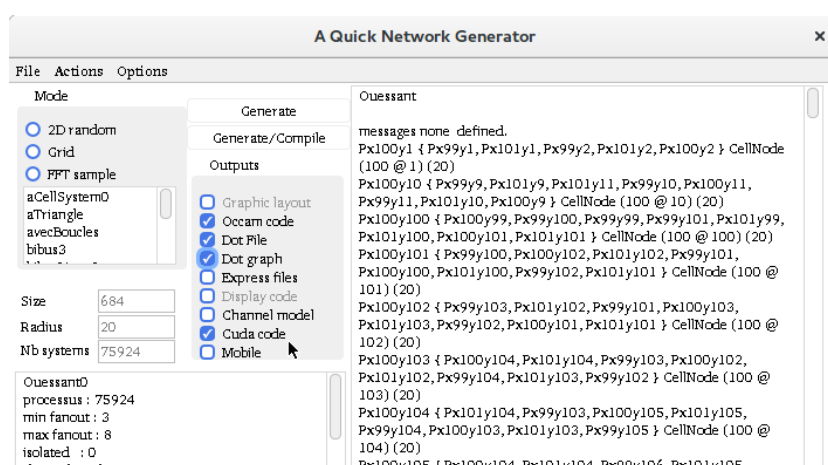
A Quick Network Generator

×

File Actions Options

Mode

2D random
Grid
FFT sample

aCellSystem0
aTriangle
avecBoucles
bibus3

Size 684
Radius 20
Nb systems 75924

Generate
Generate/Compile
Outputs

Graphic layout
Occam code
Dot File
Dot graph
Express files
Display code
Channel model
Cuda code
Mobile

Ouessant0
processus : 75924
min fanout : 3
max fanout : 8
isolated : 0

Ouessant

messages none defined.
Px100y1 { Px99y1, Px101y1, Px99y2, Px101y2, Px100y2 } CellNode (100 @ 1) (20)
Px100y10 { Px99y9, Px101y9, Px101y11, Px99y10, Px100y11, Px99y11, Px101y10, Px100y9 } CellNode (100 @ 10) (20)
Px100y100 { Px100y99, Px99y100, Px99y99, Px99y101, Px101y99, Px101y100, Px100y101, Px101y101 } CellNode (100 @ 100) (20)
Px100y101 { Px99y100, Px100y102, Px101y102, Px99y101, Px100y100, Px101y100, Px99y102, Px101y101 } CellNode (100 @ 101) (20)
Px100y102 { Px99y103, Px101y102, Px99y101, Px100y103, Px101y103, Px99y102, Px100y101, Px101y101 } CellNode (100 @ 102) (20)
Px100y103 { Px100y104, Px101y104, Px99y103, Px100y102, Px101y102, Px99y104, Px101y103, Px99y102 } CellNode (100 @ 103) (20)
Px100y104 { Px101y104, Px99y103, Px100y105, Px101y105, Px99y104, Px100y103, Px101y103, Px99y105 } CellNode (100 @ 104) (20)
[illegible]